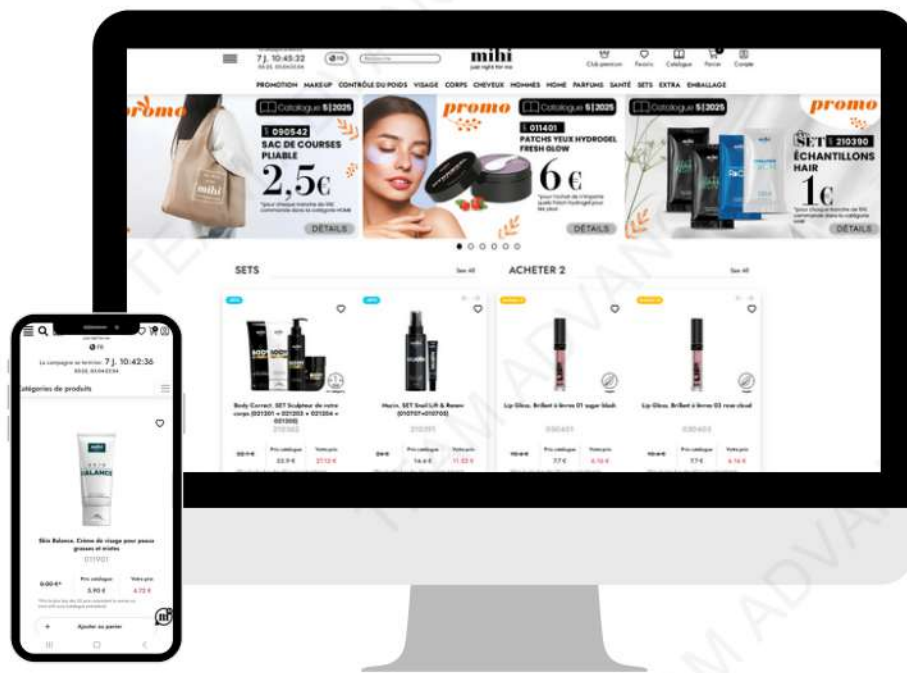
7 J. 10:45:32

FR

mihi

just right for me

Club premium Favoris Catalogue Panier Compte

PROMOTION MAKE-UP CONTRÔLE DU POIDS VISAGE CORPS CHEVEUX HOMMES HOME PARFUMS SANTÉ SETS EXTRA EMBALLAGE

promo

Catalogue 5|2025

090542

SAC DE COURSES PLIABLE

2,5€

DÉTAILS

promo

Catalogue 5|2025

011401

PATCHS YEUX HYDROGEL FRESH GLOW

6 €

DÉTAILS

Catalogue 5|2025

promo

SET 210390

ÉCHANTILLONS HAIR

1€

DÉTAILS

SETS

See All

ACHETER 2

See All

Body Correct. SET Sculpteur de votre corps (021201 + 021203 + 021204 + 021200)

Prix catalogue 22.9 €

Votre prix 27.12 €

Hair. SET Snail Lift & Renew (010707+010705)

Prix catalogue 14.6 €

Votre prix 11.52 €

Lip Gloss, Brillant à lèvres 01 sugar blush

030401

Prix catalogue 7.7 €

Votre prix 6.16 €

Lip Gloss, Brillant à lèvres 03 rose cloud

030403

Prix catalogue 7.7 €

Votre prix 6.16 €

FR

La campagne se termine: 7 J. 10:42:36

atégories de produits

Skin Balance. Crème de visage pour peaux grasses et mixtes

011901

Prix catalogue 5.90 €

Votre prix 4.72 €

Ajouter au panier